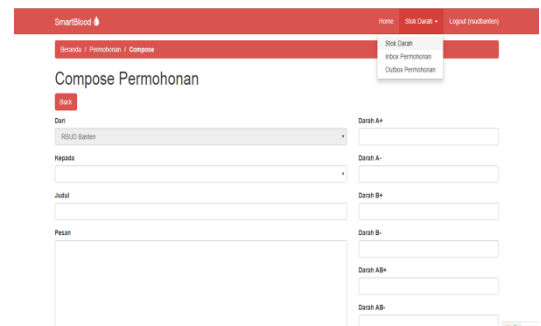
SmartBlood

Home Stok Darah Logout (rsudbanten)

Stok Darah
Inbox Permohonan
Outbox Permohonan

Beranda / Permohonan / Compose

Compose Permohonan

Back

Dari
RSUD Banten

Kepada

Judul

Pesan

Darah A+

Darah A-

Darah B+

Darah B-

Darah AB+

Darah AB-